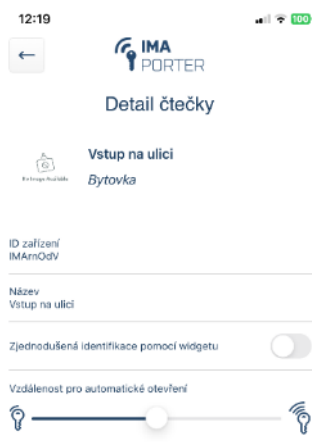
12:19

100

←

IMA PORTER

Detail čtečky

No Image Available

Vstup na ulici

Bytovka

ID zařízení
IMArnOdV

Název
Vstup na ulici

Zjednodušená identifikace pomocí widgetu

Vzdálenost pro automatické otevření